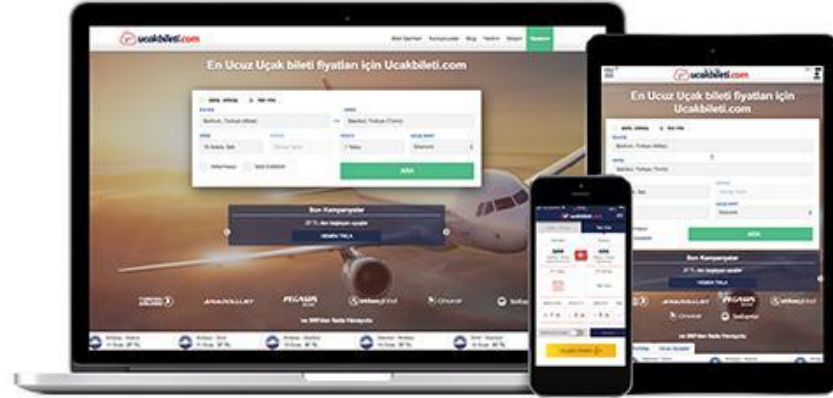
Ucakbileti.com

En Ucuz Uçak bileti fiyatları için Ucakbileti.com

Bodrum, Türkiye (Milas)

İstanbul, Türkiye (Tümü)

ARA

Son Kampanyalar

HEMEN TIKLA

TURKISH AIRLINES

ANADOLUJET

PEGASUS

onurair

SunExpress

ve 900'den fazla Havayolu

Ucakbileti.com

En Ucuz Uçak bileti fiyatları için Ucakbileti.com

ARA

Son Kampanyalar

HEMEN TIKLA

ANADOLUJET

PEGASUS

onurair

SunExpress

ve 900'den fazla Havayolu